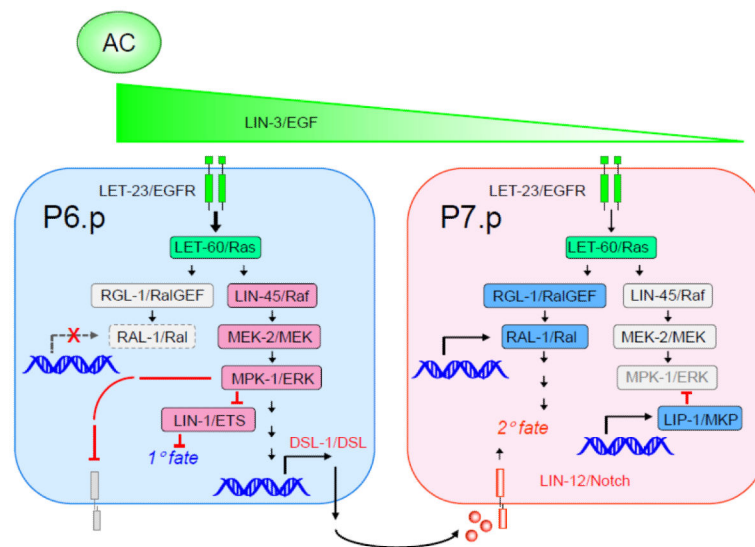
AC

LIN-3/EGF

LET-23/EGFR

P6.p

LET-60/Ras

RGL-1/RalGEF

LIN-45/Raf

RAL-1/Ral

MEK-2/MEK

MPK-1/ERK

LIN-1/ETS

1° fate

DSL-1/DSL

LET-23/EGFR

P7.p

LET-60/Ras

RGL-1/RalGEF

LIN-45/Raf

RAL-1/Ral

MEK-2/MEK

MPK-1/ERK

2° fate

LIP-1/MKP

LIN-12/Notch